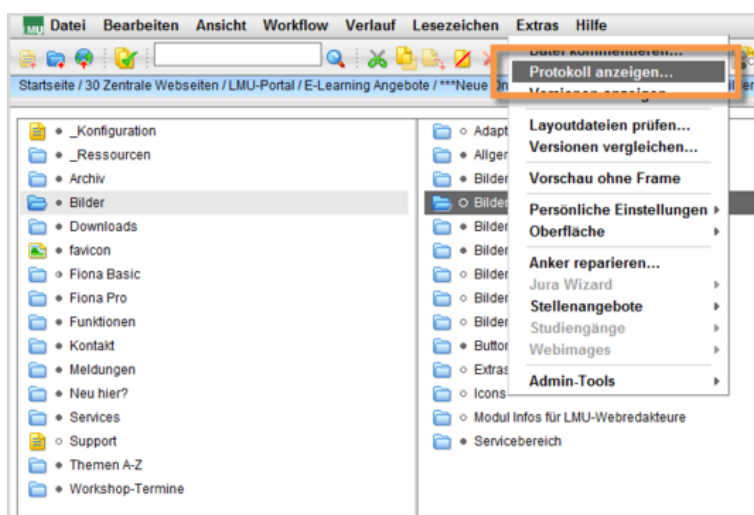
Datei Bearbeiten Ansicht Workflow Verlauf Lesezeichen Extras Hilfe

Startseite / 30 Zentrale Webseiten / LMU-Portal / E-Learning Angebote / ***Neue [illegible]

_Konfiguration
_Ressourcen
Archiv
Bilder
Downloads
favicon
Fiona Basic
Fiona Pro
Funktionen
Kontakt
Meldungen
Neu hier?
Services
Support
Themen A-Z
Workshop-Termine

Adapt
Allger
Bilder
Bilder
Bilder
Bilder
Bilder
Bilder
Bilder
Buttor
Extras
Icons
Modul Infos für LMU-Webredakteure
Servicebereich

Datei kommentieren...
Protokoll anzeigen...
Versionen anzeigen...
Layoutdateien prüfen...
Versionen vergleichen...
Vorschau ohne Frame
Persönliche Einstellungen
Oberfläche
Anker reparieren...
Jura Wizard
Stellenangebote
Studiengänge
Webimages
Admin-Tools